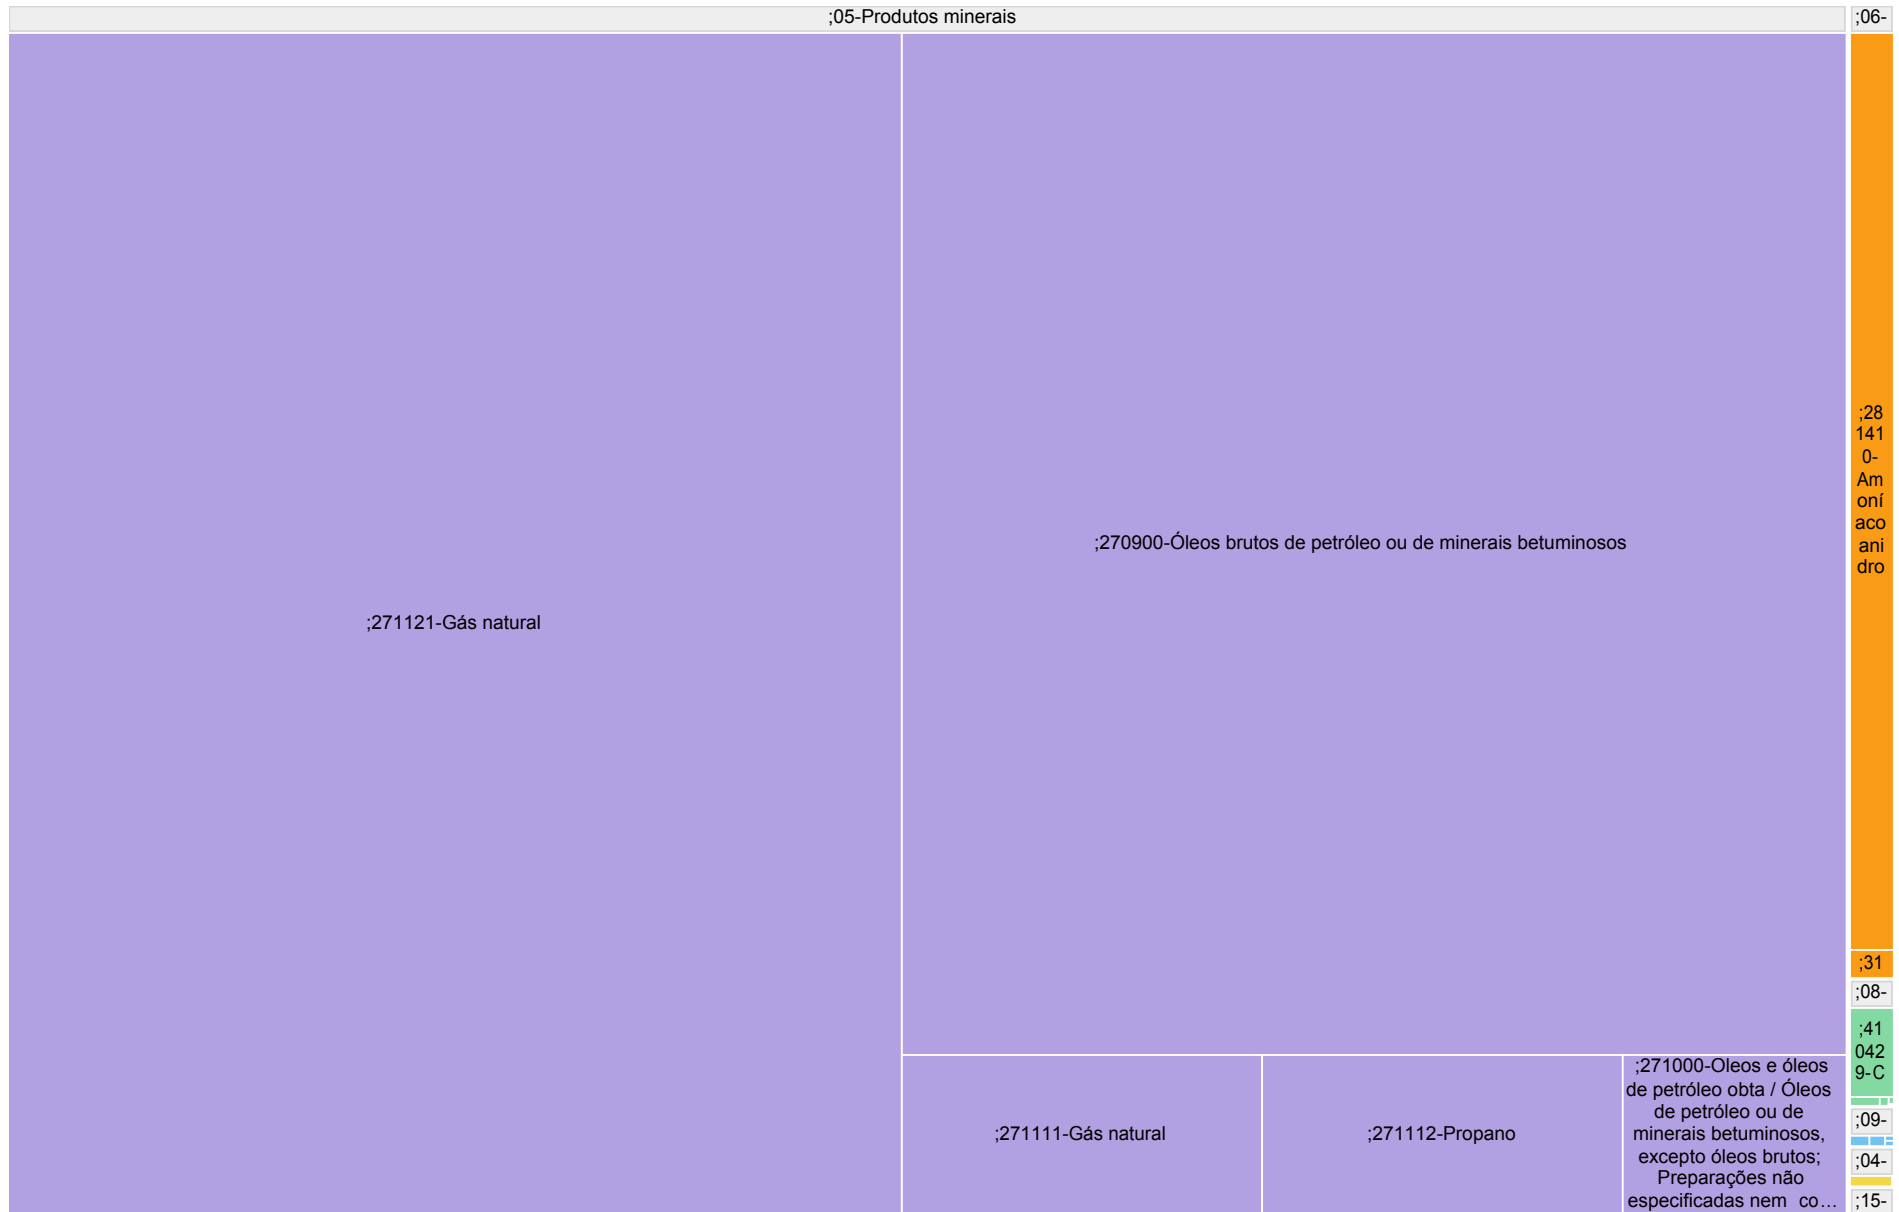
;05-Produtos minerais

;06-

;271121-Gás natural

;270900-Óleos brutos de petróleo ou de minerais betuminosos

;281410-Amoníaco anidro

;31

;08-

;410429-C

;09-

;04-

;15-

;271111-Gás natural

;271112-Propano

;271000-Oleos e óleos de petróleo obta / Óleos de petróleo ou de minerais betuminosos, excepto óleos brutos; Preparações não especificadas nem co…